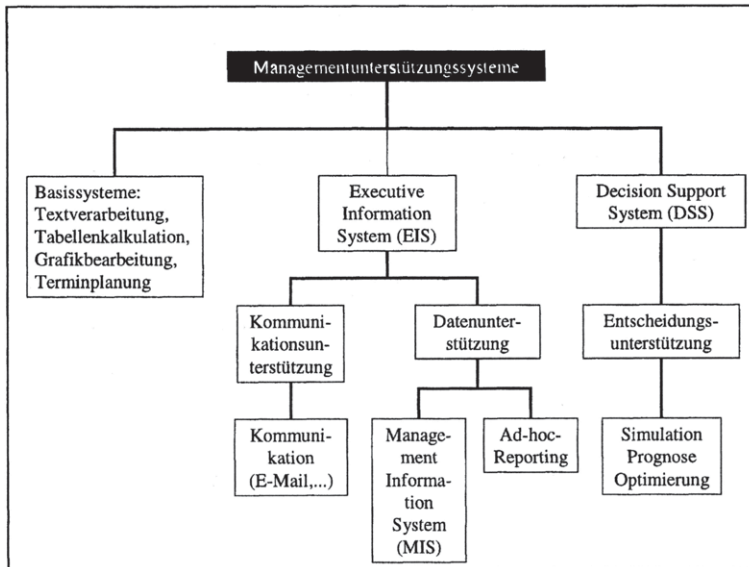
Managementunterstützungssysteme

Basissysteme: Textverarbeitung, Tabellenkalkulation, Grafikbearbeitung, Terminplanung

Executive Information System (EIS)

Decision Support System (DSS)

Kommunikationsunterstützung

Datenunterstützung

Entscheidungsunterstützung

Kommunikation (E-Mail,...)

Management Information System (MIS)

Ad-hoc-Reporting

Simulation Prognose Optimierung